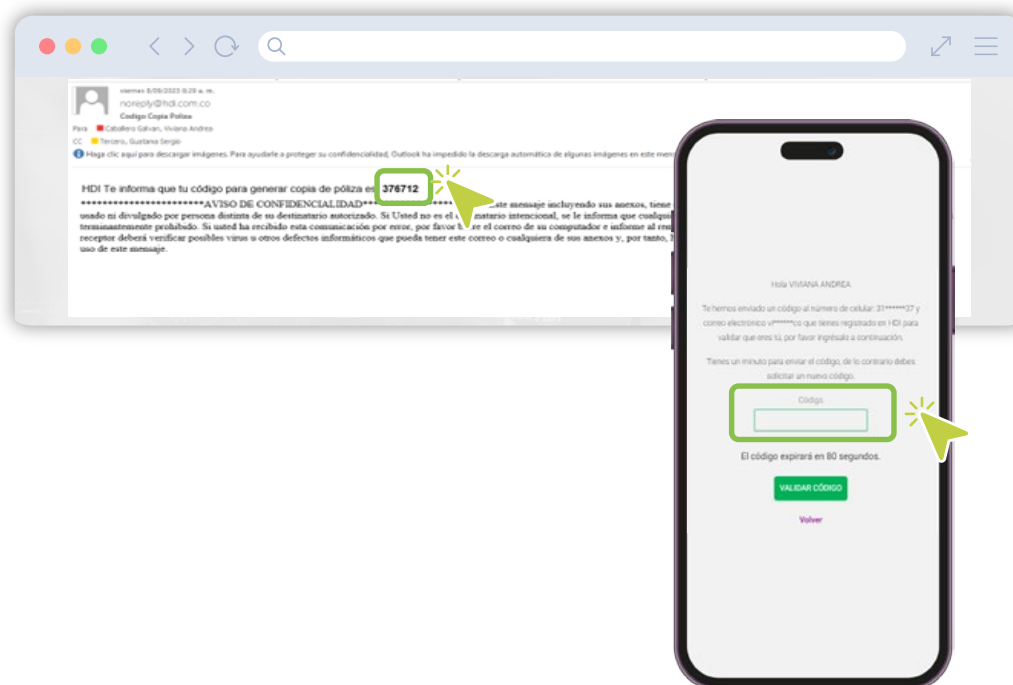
viernes 8/09/2023 8:29 a. m.
noreply@hdi.com.co
Codigo Copia Poliza
Para Caballero Galvan, Viviana Andrea
CC Tercero, Gustavo Sergio
Haga clic aquí para descargar imágenes. Para ayudarle a proteger su confidencialidad, Outlook ha impedido la descarga automática de algunas imágenes en este men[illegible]

HDI Te informa que tu código para generar copia de póliza es 376712
************************AVISO DE CONFIDENCIALIDAD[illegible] este mensaje incluyendo sus anexos, tiene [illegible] usado ni divulgado por persona distinta de su destinatario autorizado. Si Usted no es el d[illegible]natario intencional, se le informa que cualqui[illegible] terminantemente prohibido. Si usted ha recibido esta comunicación por error, por favor b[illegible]e el correo de su computador e informe al re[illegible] receptor deberá verificar posibles virus u otros defectos informáticos que pueda tener este correo o cualquiera de sus anexos y, por tanto, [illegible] uso de este mensaje.

Hola VIVIANA ANDREA

Te hemos enviado un código al número de celular: 31******37 y correo electronico vi******co que tienes registrado en HDI para validar que eres tú, por favor ingrésalo a continuación.

Tienes un minuto para enviar el código, de lo contrario debes solicitar un nuevo código.

Código

El código expirará en 80 segundos.

VALIDAR CÓDIGO

Volver